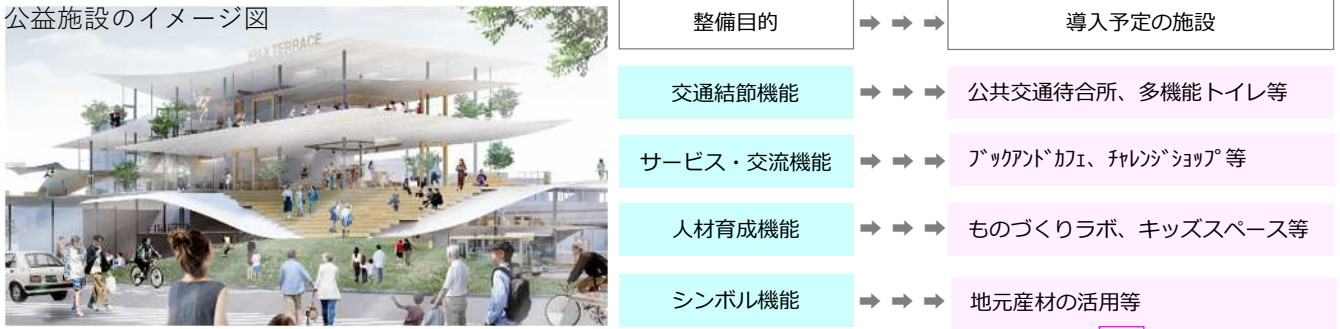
公益施設のイメージ図

EKIA TERRACE

| 整備目的 | ➡ ➡ ➡ | 導入予定の施設 |
|---|---|---|
| 交通結節機能 | ➡ ➡ ➡ | 公共交通待合所、多機能トイレ等 |
| サービス・交流機能 | ➡ ➡ ➡ | ﾌﾞｯｸｱﾝﾄﾞｶﾌｪ、ﾁｬﾚﾝｼﾞｼｮｯﾌﾟ等 |
| 人材育成機能 | ➡ ➡ ➡ | ものづくりラボ、キッズスペース等 |
| シンボル機能 | ➡ ➡ ➡ | 地元産材の活用等 |